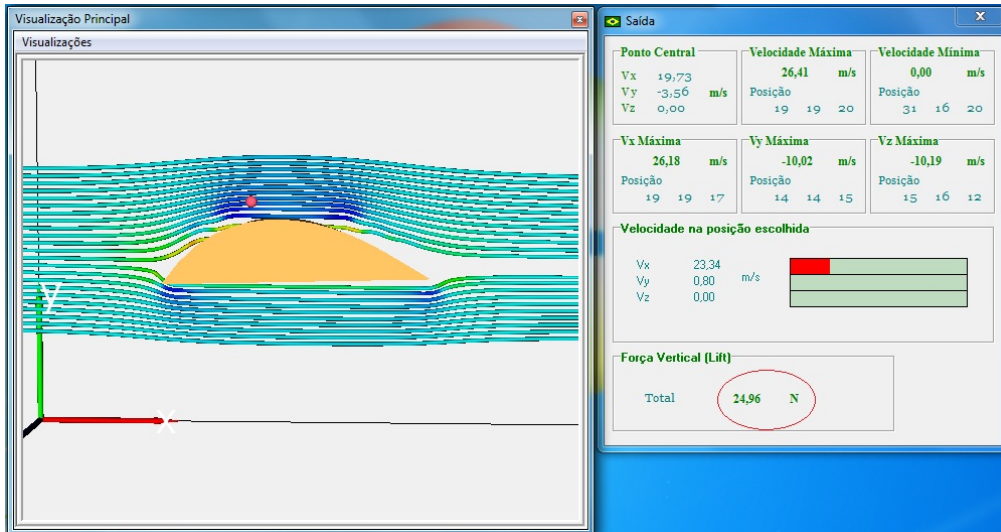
Visualização Principal

Visualizações

Y

X

Saída

Ponto Central
Vx 19,73
Vy -3,56 m/s
Vz 0,00

Velocidade Máxima
26,41 m/s
Posição
19 19 20

Velocidade Mínima
0,00 m/s
Posição
31 16 20

Vx Máxima
26,18 m/s
Posição
19 19 17

Vy Máxima
-10,02 m/s
Posição
14 14 15

Vz Máxima
-10,19 m/s
Posição
15 16 12

Velocidade na posição escolhida
Vx 23,34
Vy 0,80 m/s
Vz 0,00

Força Vertical (Lift)
Total 24,96 N